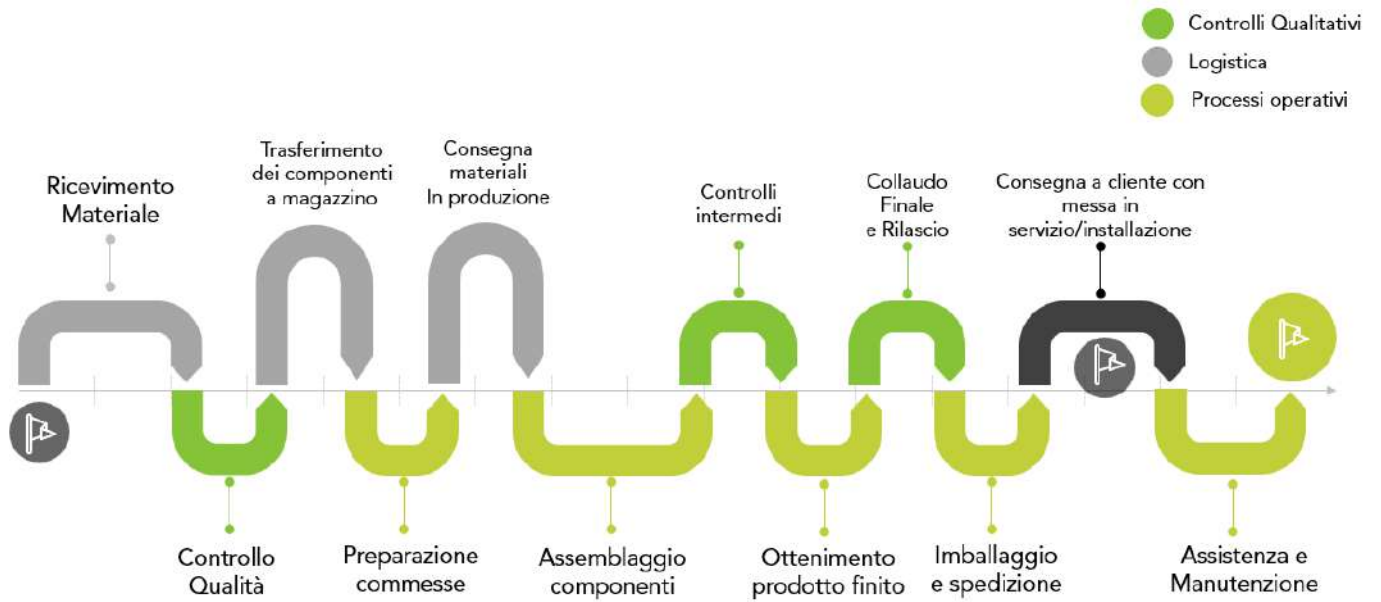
Controlli Qualitativi
Logistica
Processi operativi

Ricevimento Materiale

Trasferimento dei componenti a magazzino

Consegna materiali In produzione

Controlli intermedi

Collaudo Finale e Rilascio

Consegna a cliente con messa in servizio/installazione

Controllo Qualità

Preparazione commesse

Assemblaggio componenti

Ottenimento prodotto finito

Imballaggio e spedizione

Assistenza e Manutenzione